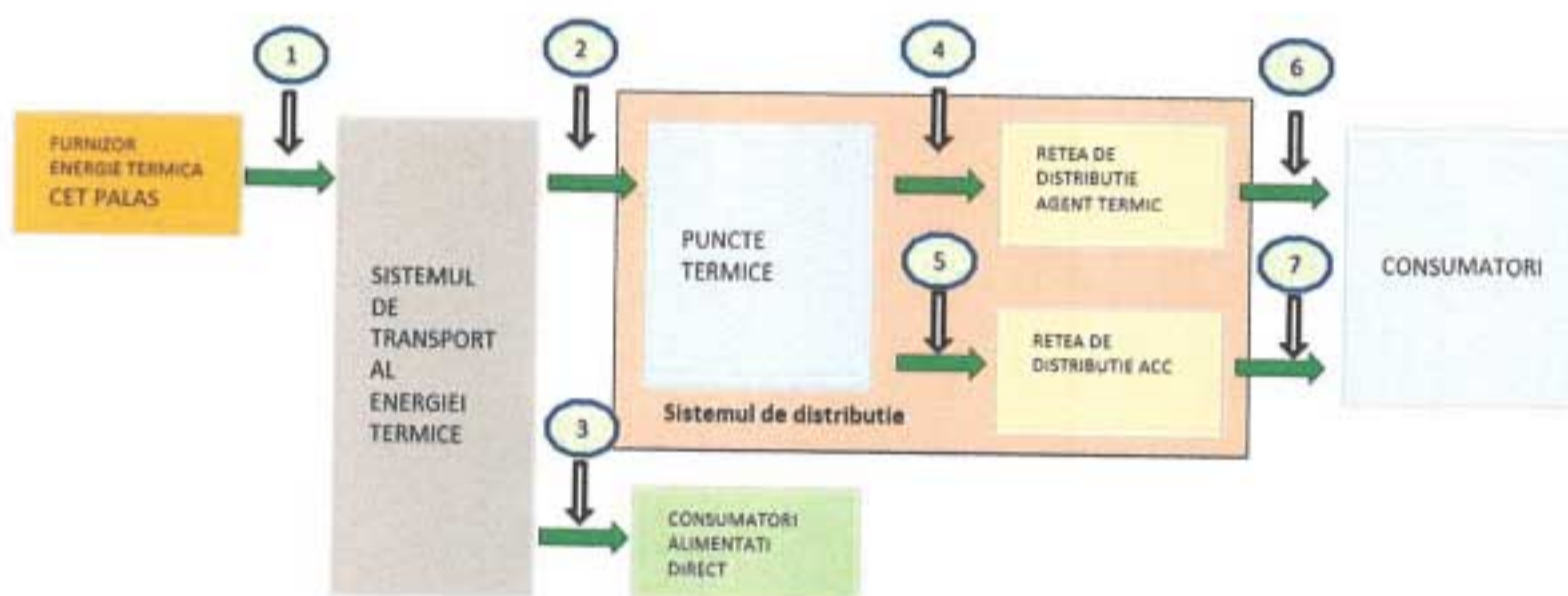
1

FURNIZOR ENERGIE TERMICA CET PALAS

SISTEMUL DE TRANSPORT AL ENERGIEI TERMICE

2

PUNCTE TERMICE

4

RETEA DE DISTRIBUTIE AGENT TERMIC

5

RETEA DE DISTRIBUTIE ACC

Sistemul de distributie

3

CONSUMATORI ALIMENTATI DIRECT

6

7

CONSUMATORI